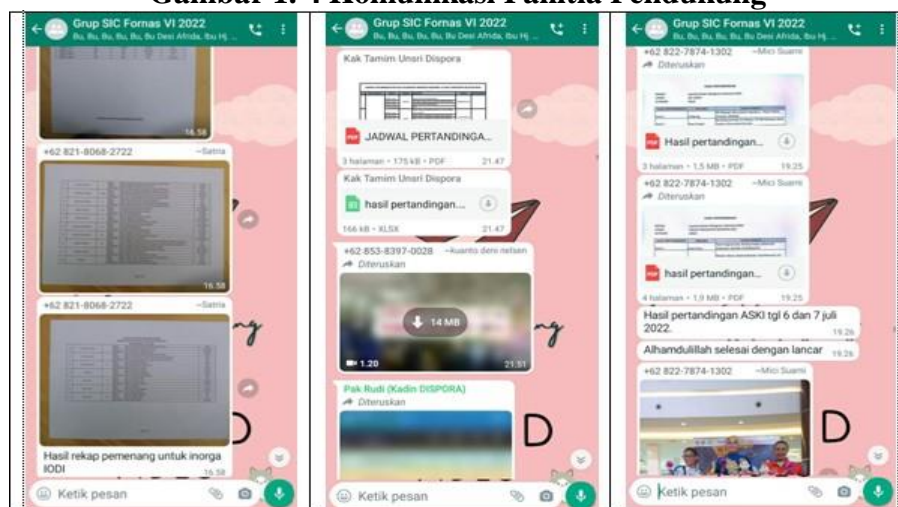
Gambar 4. 7 Komunikasi Panitia Pendukung

Grup SIC Fornas VI 2022
Bu, Bu, Bu, Bu, Bu, Bu Desi Afrida, Ibu Hj...

16.58

+62 821-8068-2722 ~Satria

16.58

+62 821-8068-2722 ~Satria

Hasil rekap pemenang untuk inorga IODI
16.58

Ketik pesan

Grup SIC Fornas VI 2022
Bu, Bu, Bu, Bu, Bu, Bu Desi Afrida, Ibu Hj...

Kak Tamim Unsri Dispora

JADWAL PERTANDINGA...

3 halaman • 175 kB • PDF 21.47

Kak Tamim Unsri Dispora

hasil pertandingan....

166 kB • XLSX 21.47

+62 853-8397-0028 ~kuanto deni nelsen
Diteruskan

14 MB

1.20 21.51

Pak Rudi (Kadin DISPORA)
Diteruskan

Ketik pesan

Grup SIC Fornas VI 2022
Bu, Bu, Bu, Bu, Bu, Bu Desi Afrida, Ibu Hj...

+62 822-7874-1302 ~Mici Suami
Diteruskan

Hasil pertandingan...

3 halaman • 1,5 MB • PDF 19.25

+62 822-7874-1302 ~Mici Suami
Diteruskan

hasil pertandingan....

4 halaman • 1,9 MB • PDF 19.25

Hasil pertandingan ASKI tgl 6 dan 7 juli 2022.
19.26

Alhamdulillah selesai dengan lancar 19.26

+62 822-7874-1302 ~Mici Suami

Ketik pesan